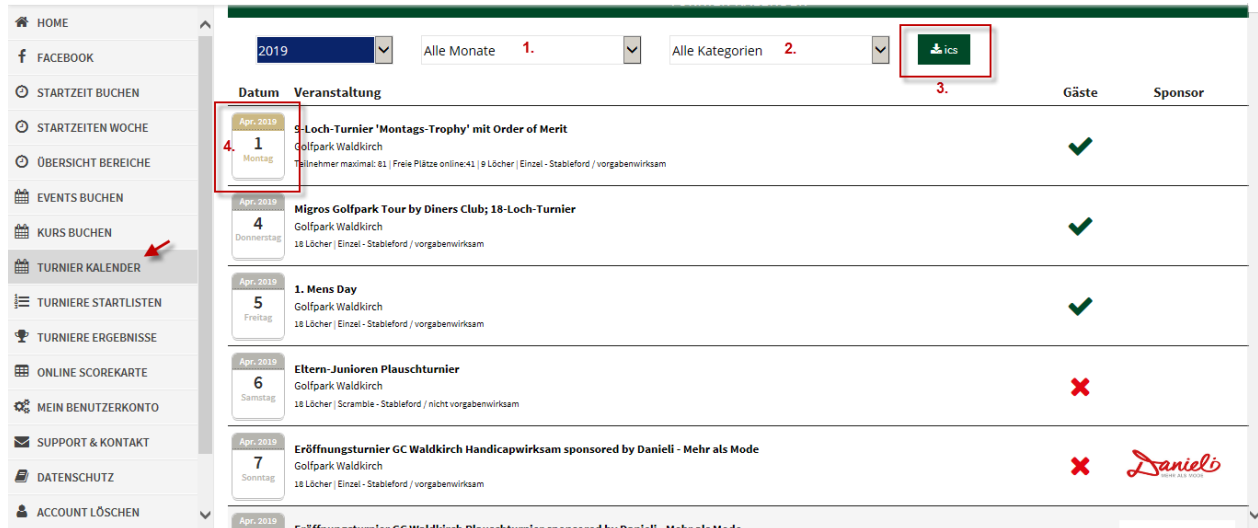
HOME
FACEBOOK
STARTZEIT BUCHEN
STARTZEITEN WOCHE
ÜBERSICHT BEREICHE
EVENTS BUCHEN
KURS BUCHEN
TURNIER KALENDER
TURNIERE STARTLISTEN
TURNIERE ERGEBNISSE
ONLINE SCOREKARTE
MEIN BENUTZERKONTO
SUPPORT & KONTAKT
DATENSCHUTZ
ACCOUNT LÖSCHEN

2019
Alle Monate 1.
Alle Kategorien 2.
ics
3.

| Datum | Veranstaltung | Gäste | Sponsor |
|---|---|---|---|
| Apr. 2019 1 Montag 4. | 9-Loch-Turnier 'Montags-Trophy' mit Order of Merit Golfpark Waldkirch Teilnehmer maximal: 81 \| Freie Plätze online:41 \| 9 Löcher \| Einzel - Stableford / vorgabenwirksam | ✔ | |
| Apr. 2019 4 Donnerstag | Migros Golfpark Tour by Diners Club; 18-Loch-Turnier Golfpark Waldkirch 18 Löcher \| Einzel - Stableford / vorgabenwirksam | ✔ | |
| Apr. 2019 5 Freitag | 1. Mens Day Golfpark Waldkirch 18 Löcher \| Einzel - Stableford / vorgabenwirksam | ✔ | |
| Apr. 2019 6 Samstag | Eltern-Junioren Plauschturnier Golfpark Waldkirch 18 Löcher \| Scramble - Stableford / nicht vorgabenwirksam | ✖ | |
| Apr. 2019 7 Sonntag | Eröffnungsturnier GC Waldkirch Handicapwirksam sponsored by Danieli - Mehr als Mode Golfpark Waldkirch 18 Löcher \| Einzel - Stableford / vorgabenwirksam | ✖ | Danieli |
| Apr. 2019 | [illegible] | | |